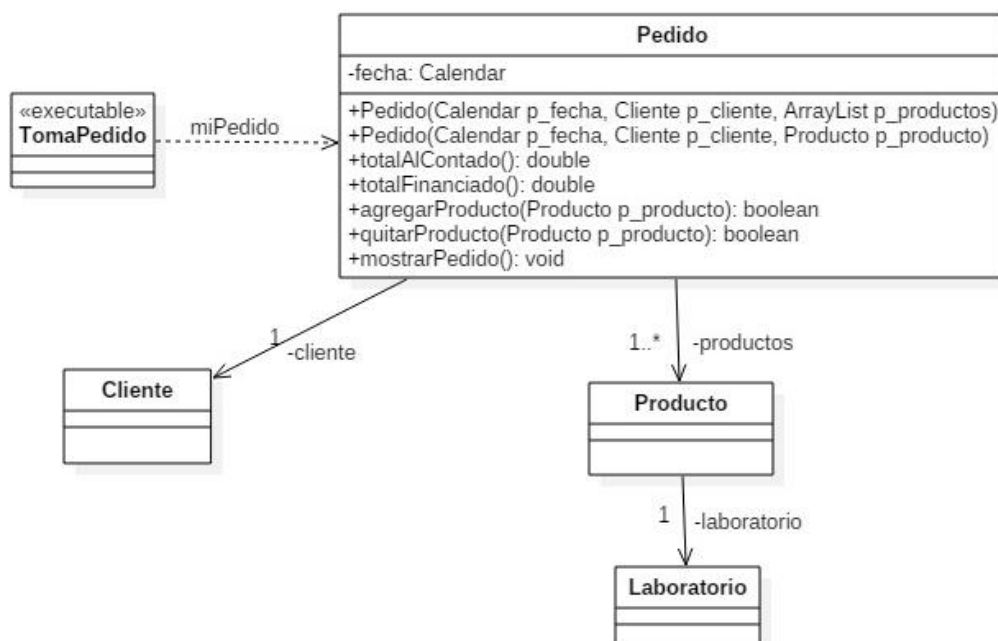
«executable»
TomaPedido

miPedido

Pedido

-fecha: Calendar

+Pedido(Calendar p_fecha, Cliente p_cliente, ArrayList p_productos)
+Pedido(Calendar p_fecha, Cliente p_cliente, Producto p_producto)
+totalAlContado(): double
+totalFinanciado(): double
+agregarProducto(Producto p_producto): boolean
+quitarProducto(Producto p_producto): boolean
+mostrarPedido(): void

1 -cliente

Cliente

1..* -productos

Producto

1 -laboratorio

Laboratorio